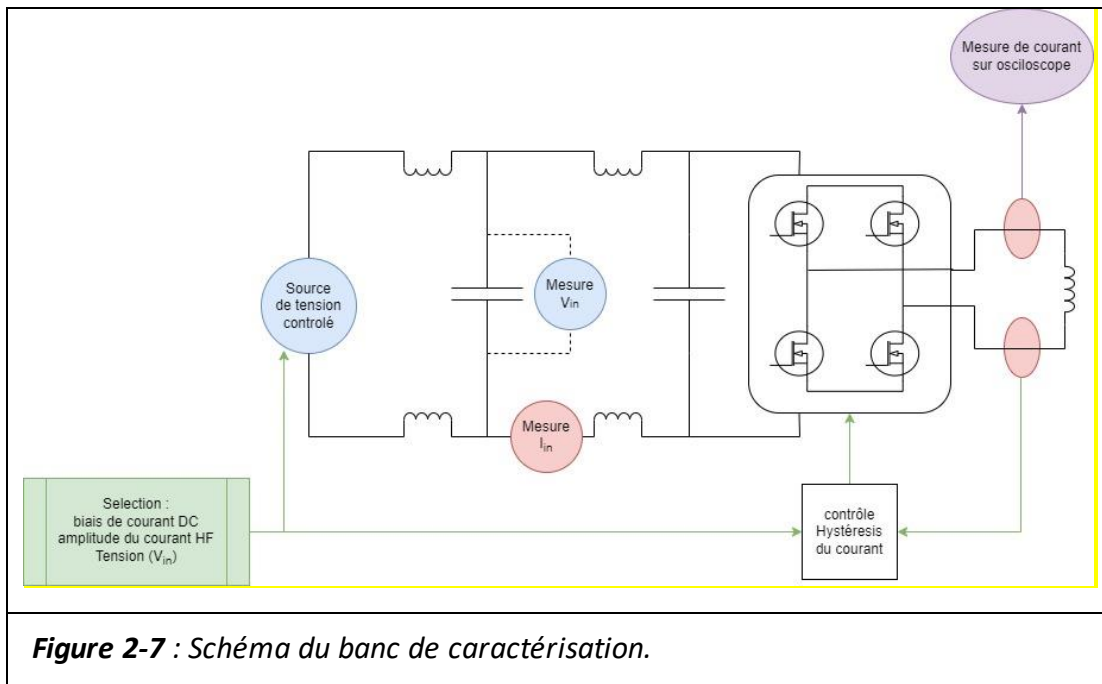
Mesure de courant sur osciloscope

Source de tension controlé

Mesure $V_{in}$

Mesure $I_{in}$

Selection :
biais de courant DC
amplitude du courant HF
Tension ($V_{in}$)

contrôle Hystéresis du courant

***Figure 2-7*** *: Schéma du banc de caractérisation.*